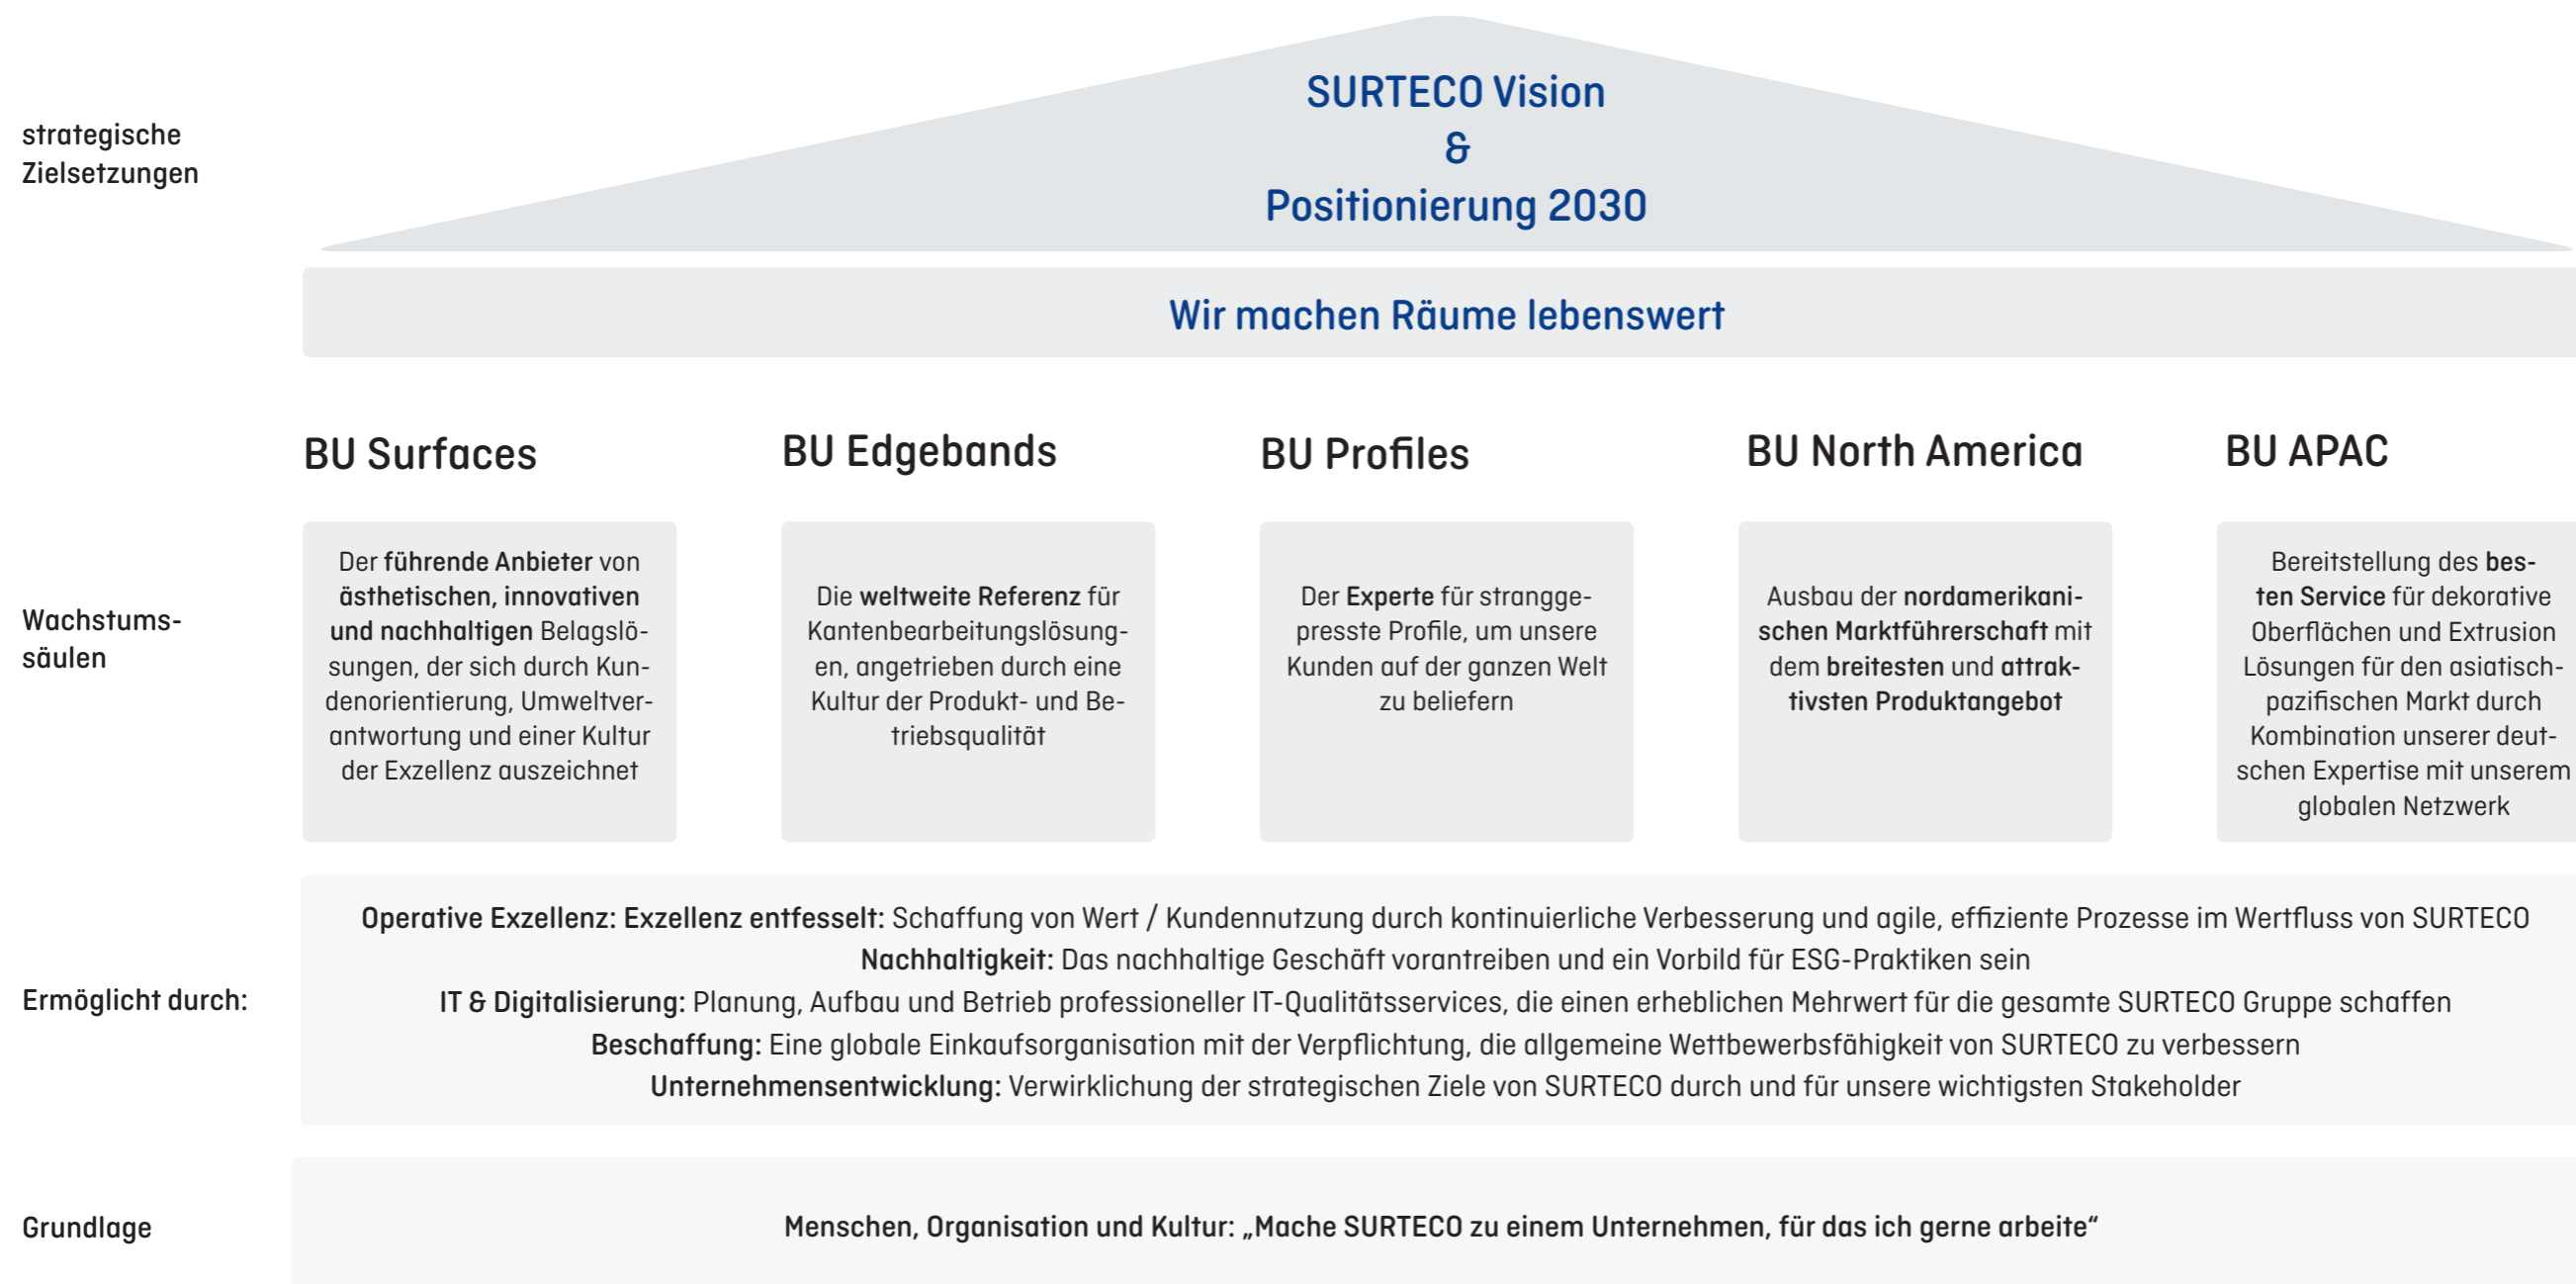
strategische Zielsetzungen

SURTECO Vision
&
Positionierung 2030

Wir machen Räume lebenswert

BU Surfaces

BU Edgebands

BU Profiles

BU North America

BU APAC

Wachstumssäulen

Der führende Anbieter von ästhetischen, innovativen und nachhaltigen Belagslösungen, der sich durch Kundenorientierung, Umweltverantwortung und einer Kultur der Exzellenz auszeichnet

Die weltweite Referenz für Kantenbearbeitungslösungen, angetrieben durch eine Kultur der Produkt- und Betriebsqualität

Der Experte für stranggepresste Profile, um unsere Kunden auf der ganzen Welt zu beliefern

Ausbau der nordamerikanischen Marktführerschaft mit dem breitesten und attraktivsten Produktangebot

Bereitstellung des besten Service für dekorative Oberflächen und Extrusion Lösungen für den asiatisch-pazifischen Markt durch Kombination unserer deutschen Expertise mit unserem globalen Netzwerk

Ermöglicht durch:

Operative Exzellenz: Exzellenz entfesselt: Schaffung von Wert / Kundennutzung durch kontinuierliche Verbesserung und agile, effiziente Prozesse im Wertfluss von SURTECO
Nachhaltigkeit: Das nachhaltige Geschäft vorantreiben und ein Vorbild für ESG-Praktiken sein
IT & Digitalisierung: Planung, Aufbau und Betrieb professioneller IT-Qualitätsservices, die einen erheblichen Mehrwert für die gesamte SURTECO Gruppe schaffen
Beschaffung: Eine globale Einkaufsorganisation mit der Verpflichtung, die allgemeine Wettbewerbsfähigkeit von SURTECO zu verbessern
Unternehmensentwicklung: Verwirklichung der strategischen Ziele von SURTECO durch und für unsere wichtigsten Stakeholder

Grundlage

Menschen, Organisation und Kultur: „Mache SURTECO zu einem Unternehmen, für das ich gerne arbeite“